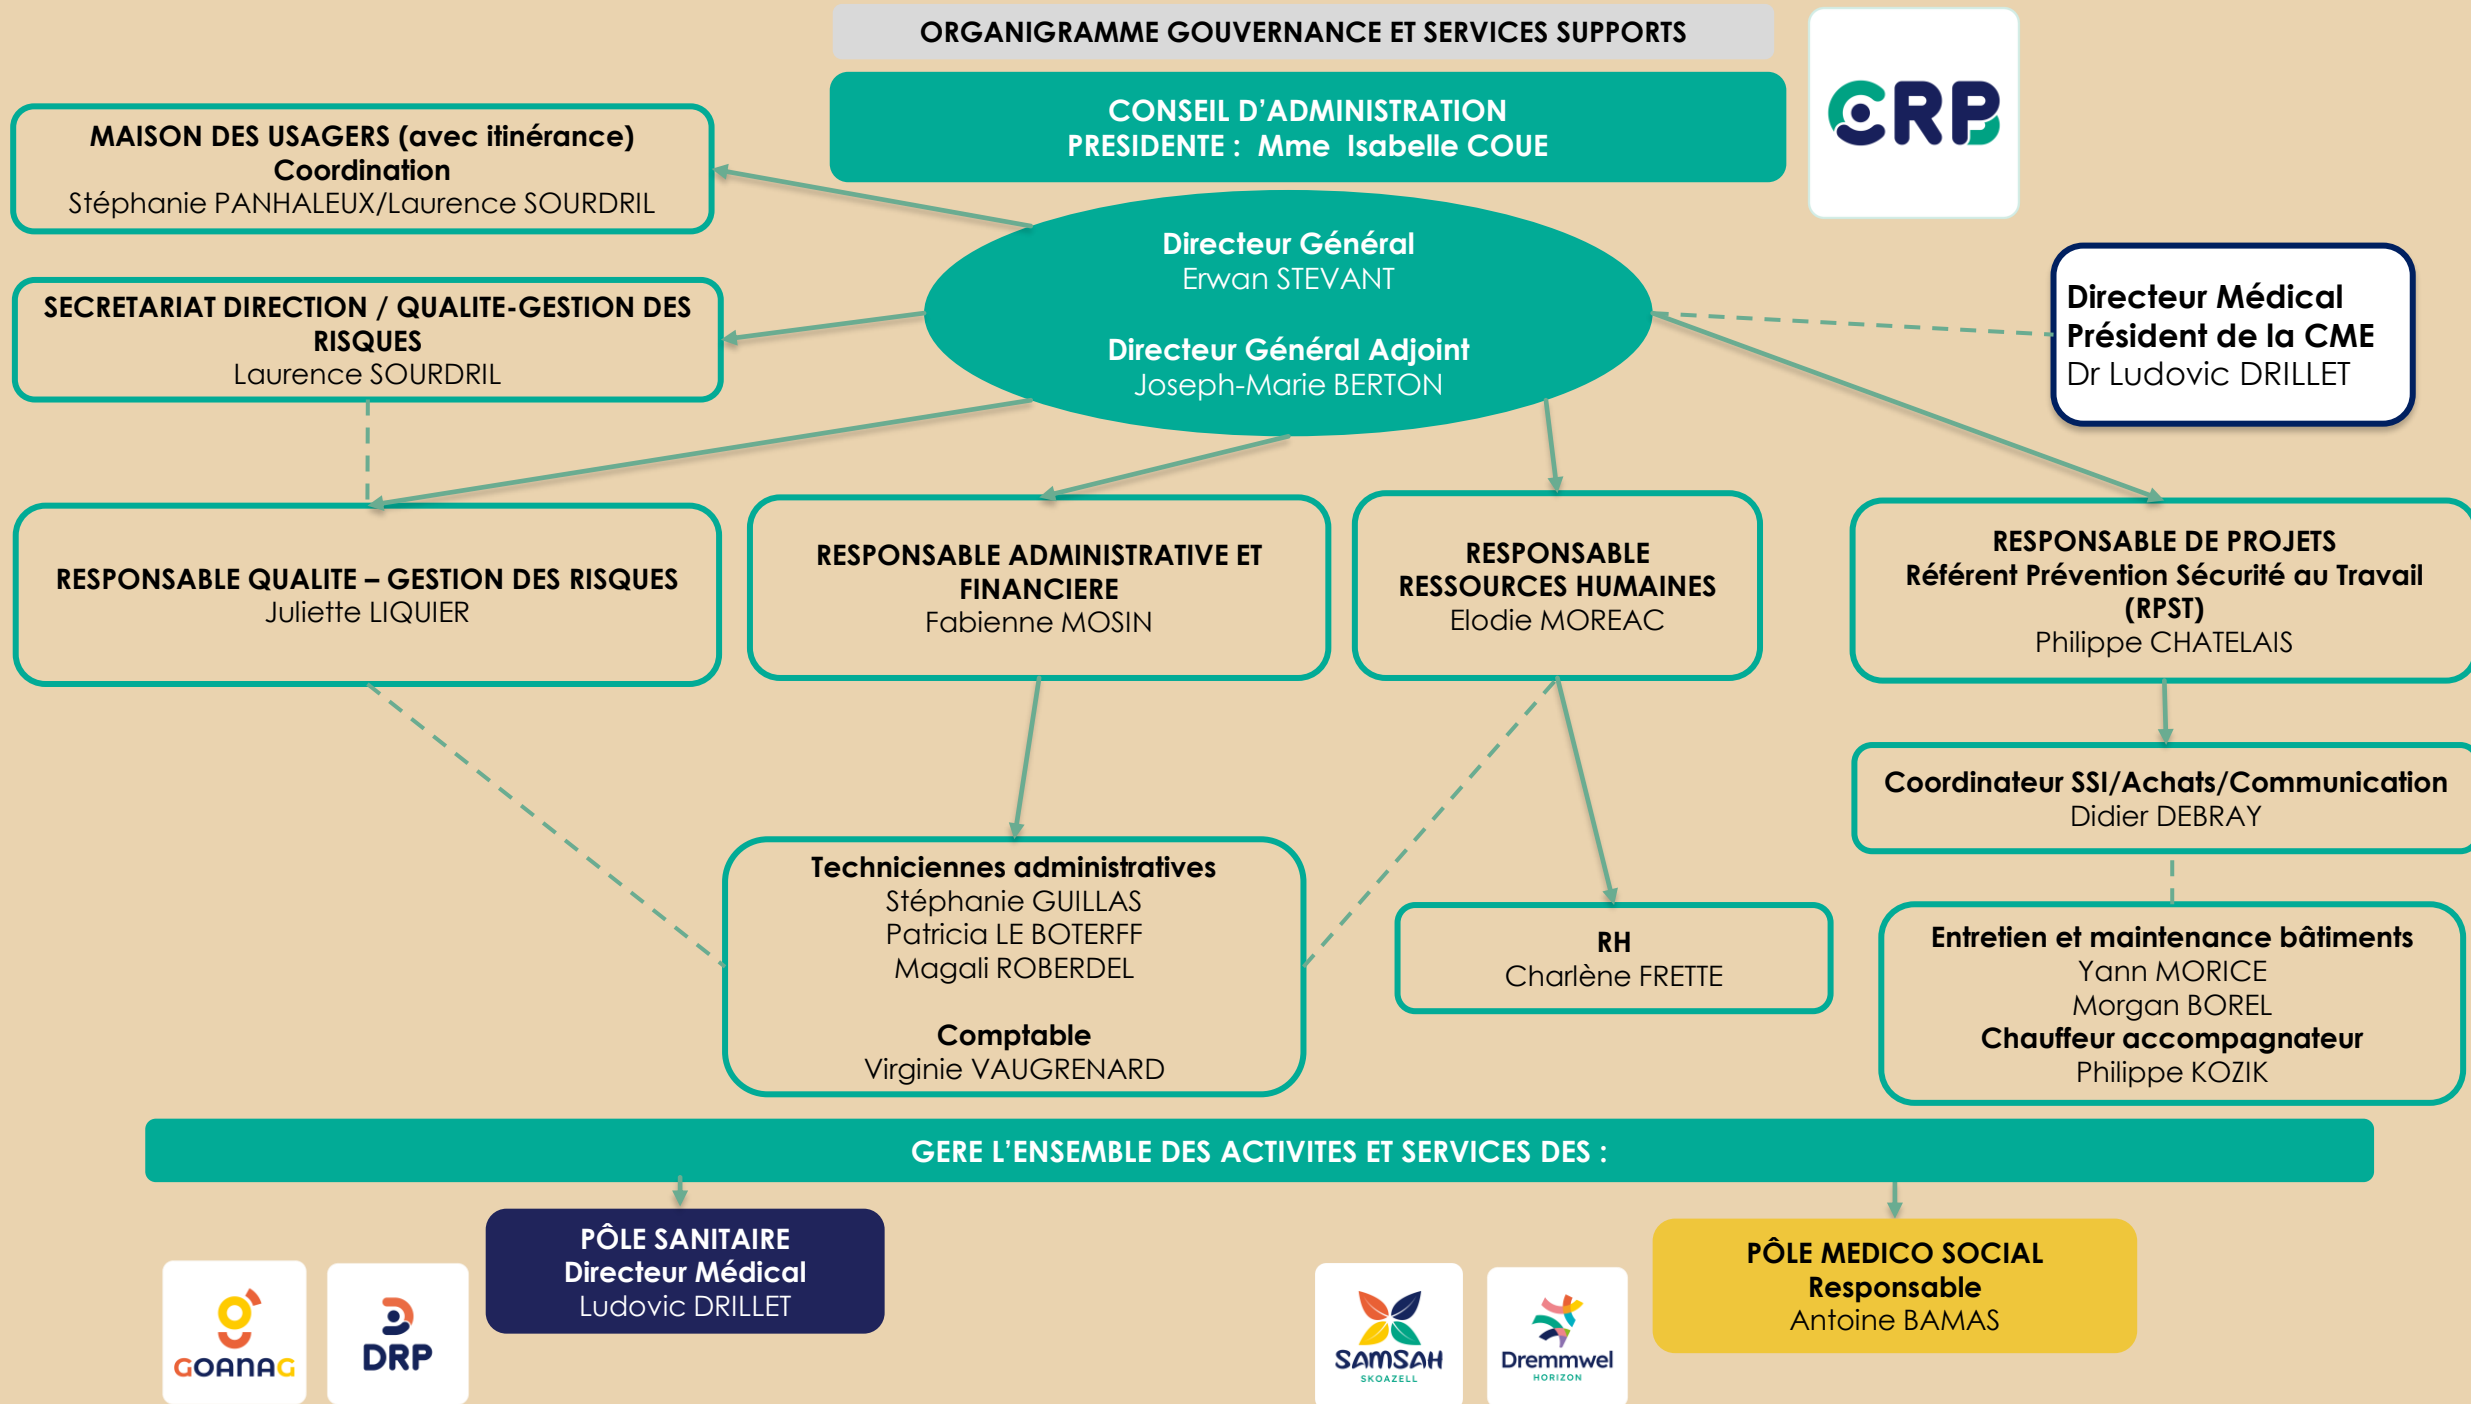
ORGANIGRAMME GOUVERNANCE ET SERVICES SUPPORTS

CONSEIL D'ADMINISTRATION
PRESIDENTE : Mme Isabelle COUE

CRP

MAISON DES USAGERS (avec itinérance)
Coordination
Stéphanie PANHALEUX/Laurence SOURDRIL

Directeur Général
Erwan STEVANT

Directeur Général Adjoint
Joseph-Marie BERTON

SECRETARIAT DIRECTION / QUALITE-GESTION DES RISQUES
Laurence SOURDRIL

Directeur Médical
Président de la CME
Dr Ludovic DRILLET

RESPONSABLE QUALITE – GESTION DES RISQUES
Juliette LIQUIER

RESPONSABLE ADMINISTRATIVE ET FINANCIERE
Fabienne MOSIN

RESPONSABLE RESSOURCES HUMAINES
Elodie MOREAC

RESPONSABLE DE PROJETS
Référent Prévention Sécurité au Travail (RPST)
Philippe CHATELAIS

Coordinateur SSI/Achats/Communication
Didier DEBRAY

Techniciennes administratives
Stéphanie GUILLAS
Patricia LE BOTERFF
Magali ROBERDEL

Comptable
Virginie VAUGRENARD

RH
Charlène FRETTE

Entretien et maintenance bâtiments
Yann MORICE
Morgan BOREL
Chauffeur accompagnateur
Philippe KOZIK

GERE L'ENSEMBLE DES ACTIVITES ET SERVICES DES :

PÔLE SANITAIRE
Directeur Médical
Ludovic DRILLET

GOANAG

DRP

SAMSAH
SKOAZELL

Dremmwel
HORIZON

PÔLE MEDICO SOCIAL
Responsable
Antoine BAMAS